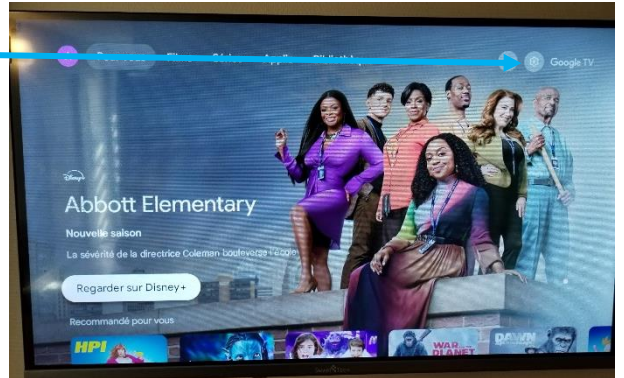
Pour vous Films Séries Applis Bibliothèque

Google TV

Disney+

Abbott Elementary

Nouvelle saison

La sévérité de la directrice Coleman bouleverse l'école

Regarder sur Disney+

Recommandé pour vous

HPI

WAR FOR THE PLANET

DAWN